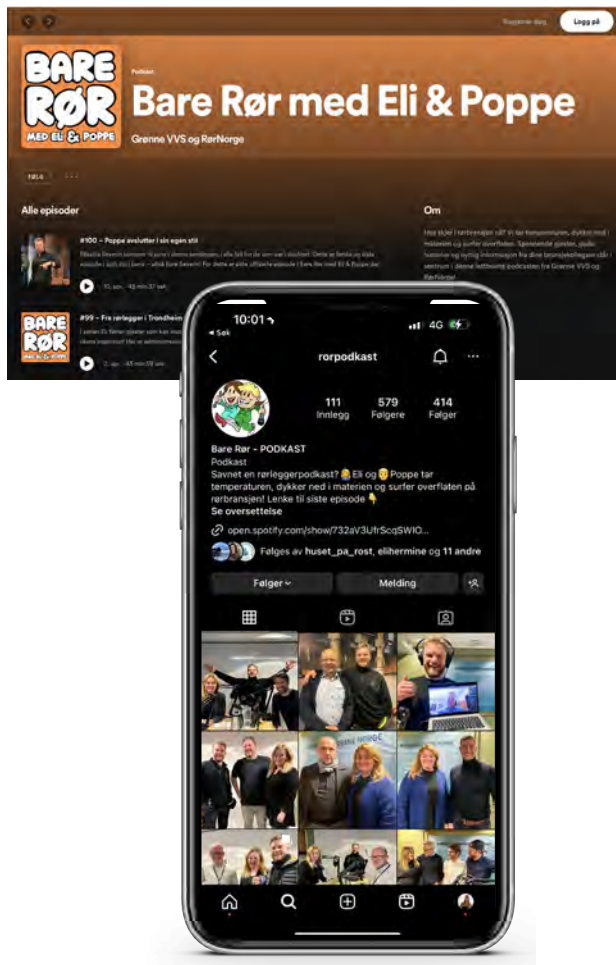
Registrer deg Logg på

BARE RØR MED ELI & POPPE

Podkast

Bare Rør med Eli & Poppe

Grønne VVS og RørNorge

Følg ···

Alle episoder

#100 – Poppe avslutter i sin egen stil

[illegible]

10. apr. · 43 min 37 sek

#99 – Fra rørlegger i Trondheim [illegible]

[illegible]

3. apr. · 40 min 59 sek

Om

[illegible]

10:01

◂ Søk

4G

rorpodkast

111 Innlegg

579 Følgere

414 Følger

Bare Rør - PODKAST

Podkast

Savnet en rørleggerpodkast? 🙋 Eli og 🙋 Poppe tar temperaturen, dykker ned i materien og surfer overflaten på rørbransjen! Lenke til siste episode 👇

Se oversettelse

open.spotify.com/show/732aV3UfrScqSWIO...

Følges av huset_pa_rost, elihermine og 11 andre

Følger

Melding